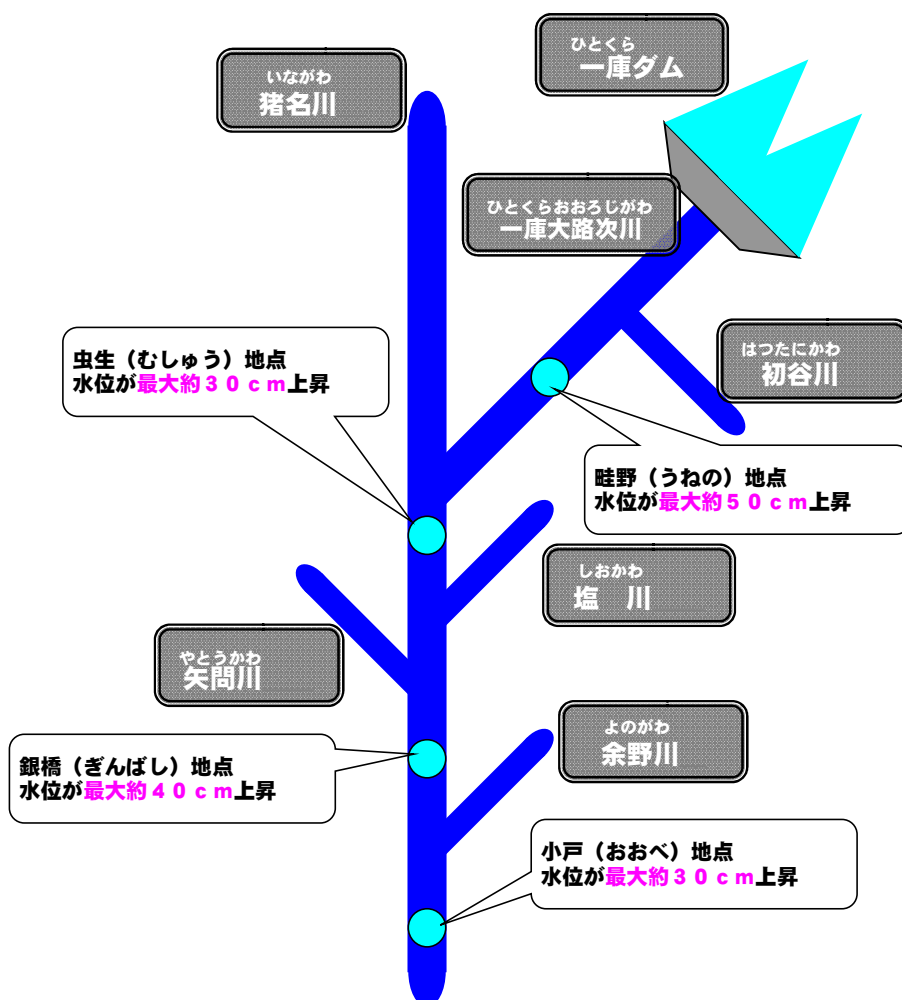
ひとくら
一庫ダム

いながわ
猪名川

ひとくらおおろじがわ
一庫大路次川

虫生（むしゅう）地点
水位が最大約３０ｃｍ上昇

はつたにかわ
初谷川

畦野（うねの）地点
水位が最大約５０ｃｍ上昇

しおかわ
塩　川

やとうかわ
矢問川

よのがわ
余野川

銀橋（ぎんばし）地点
水位が最大約４０ｃｍ上昇

小戸（おおべ）地点
水位が最大約３０ｃｍ上昇